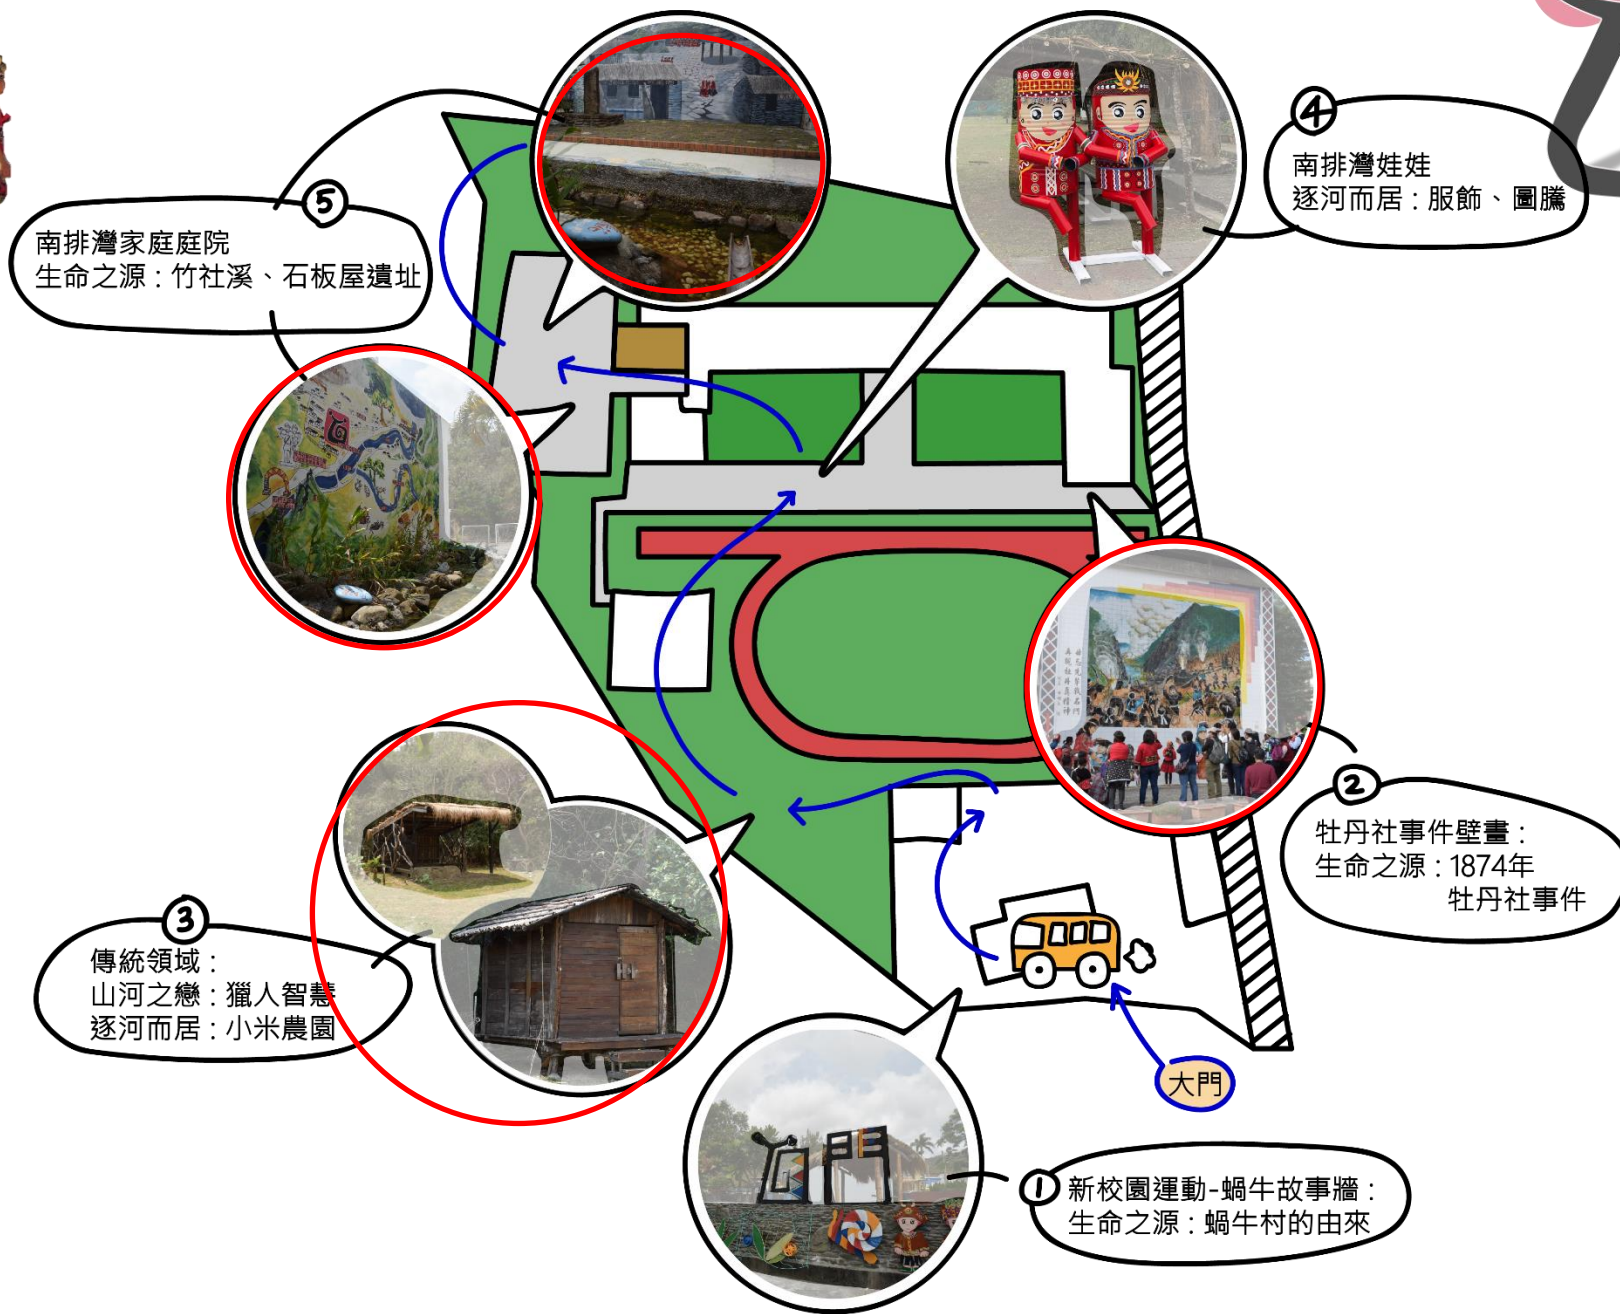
5
南排灣家庭庭院
生命之源：竹社溪、石板屋遺址

4
南排灣娃娃
逐河而居：服飾、圖騰

2
牡丹社事件壁畫：
生命之源：1874年
牡丹社事件

3
傳統領域：
山河之戀：獵人智慧
逐河而居：小米農園

大門

1
新校園運動-蝸牛故事牆：
生命之源：蝸牛村的由來